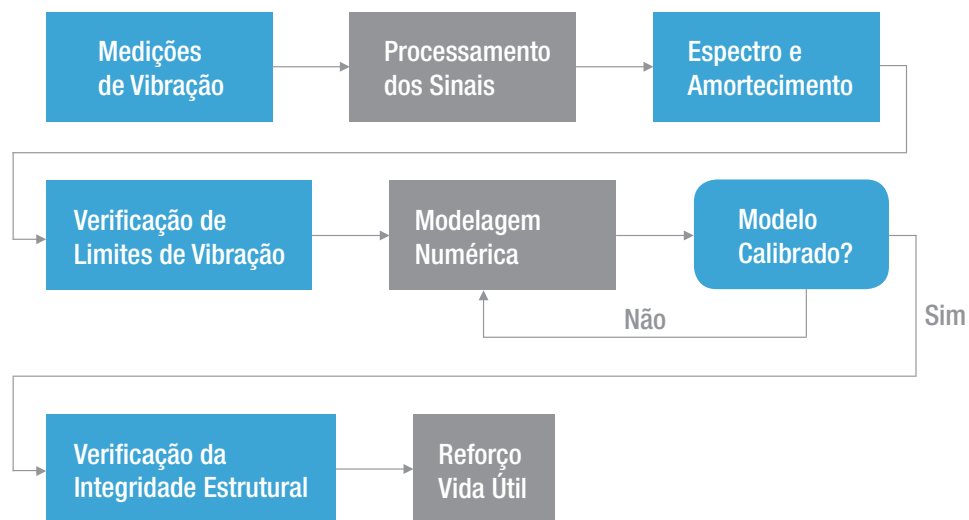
Medições de Vibração

Processamento dos Sinais

Espectro e Amortecimento

Verificação de Limites de Vibração

Modelagem Numérica

Modelo Calibrado?

Não

Sim

Verificação da Integridade Estrutural

Reforço Vida Útil